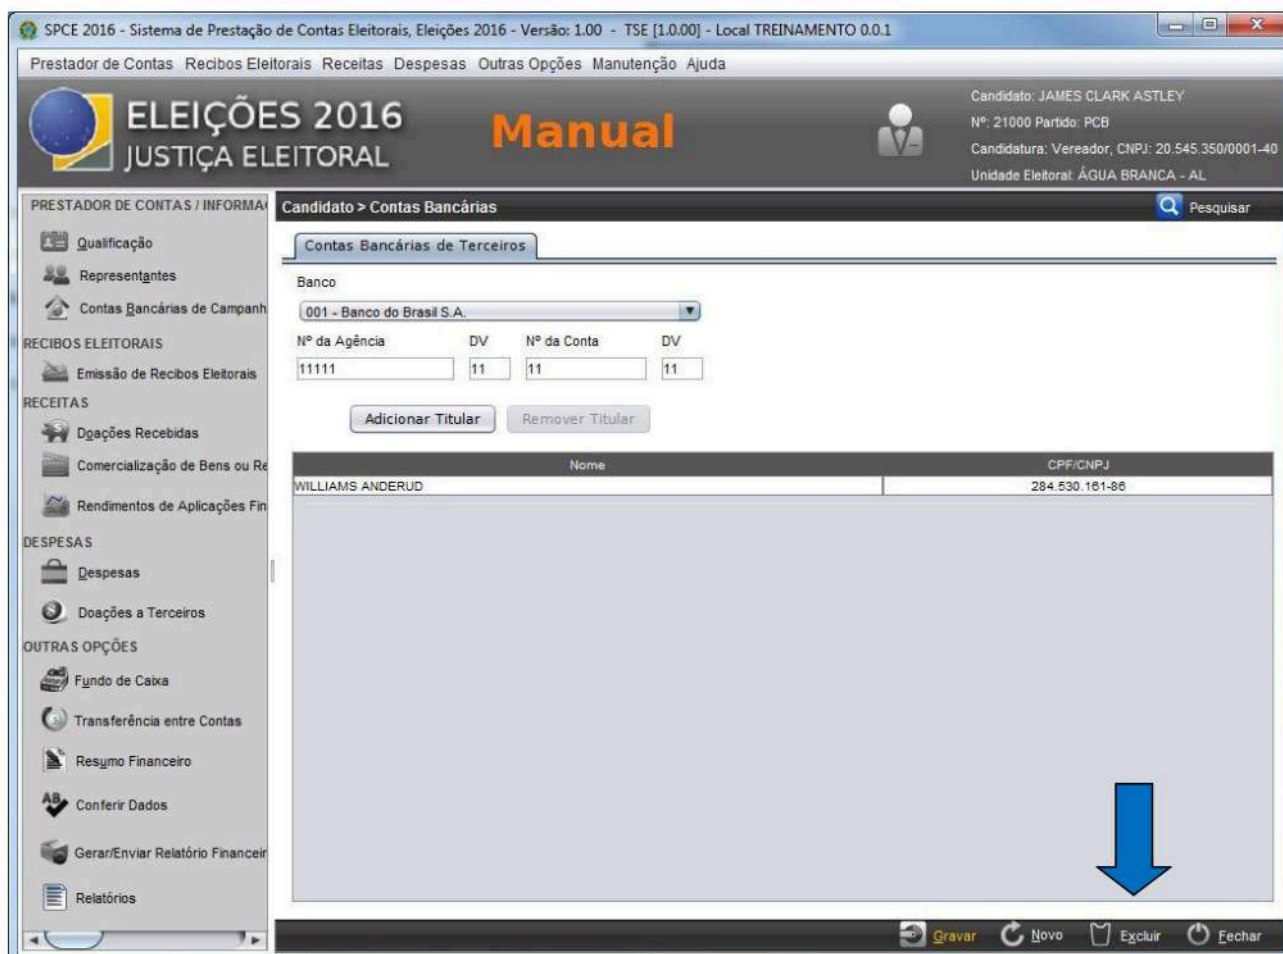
SPCE 2016 - Sistema de Prestação de Contas Eleitorais, Eleições 2016 - Versão: 1.00 - TSE [1.0.00] - Local TREINAMENTO 0.0.1

Prestador de Contas Recibos Eleitorais Receitas Despesas Outras Opções Manutenção Ajuda

ELEIÇÕES 2016
JUSTIÇA ELEITORAL

Manual

Candidato: JAMES CLARK ASTLEY
Nº: 21000 Partido: PCB
Candidatura: Vereador, CNPJ: 20.545.350/0001-40
Unidade Eleitoral: ÁGUA BRANCA - AL

PRESTADOR DE CONTAS / INFORMA
Qualificação
Representantes
Contas Bancárias de Campanh
RECIBOS ELEITORAIS
Emissão de Recibos Eleitorais
RECEITAS
Doações Recebidas
Comercialização de Bens ou Re
Rendimentos de Aplicações Fin
DESPESAS
Despesas
Doações a Terceiros
OUTRAS OPÇÕES
Fundo de Caixa
Transferência entre Contas
Resumo Financeiro
Conferir Dados
Gerar/Enviar Relatório Financeir
Relatórios

Candidato > Contas Bancárias
Pesquisar

Contas Bancárias de Terceiros

Banco
001 - Banco do Brasil S.A.

| Nº da Agência | DV | Nº da Conta | DV |
|---|---|---|---|
| 11111 | 11 | 11 | 11 |

Adicionar Titular Remover Titular

| Nome | CPF/CNPJ |
|---|---|
| WILLIAMS ANDERUD | 284.530.161-86 |

Gravar Novo Excluir Fechar